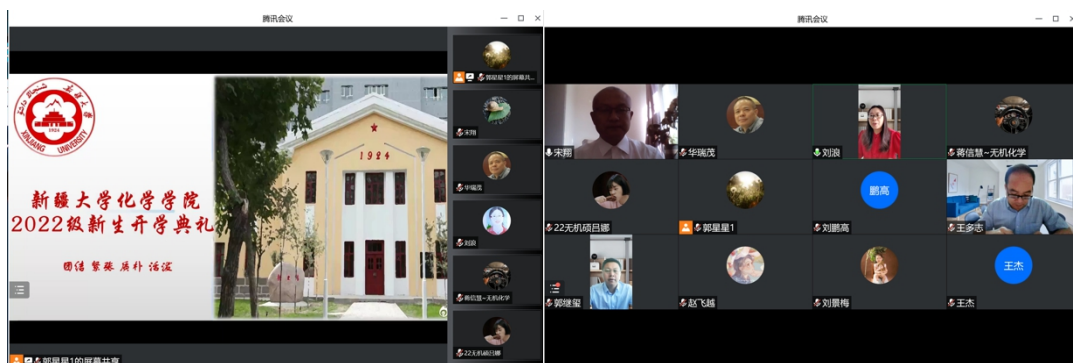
腾讯会议

1924
XINJIANG UNIVERSITY

新疆大学化学学院
2022级新生开学典礼

团结 紧张 严肃 活泼

1984

郭星星1的屏幕共享

郭星星1的屏幕共...
宋翔
华瑞茂
刘浪
蒋信慧~无机化学
22无机硕吕娜

腾讯会议

宋翔
华瑞茂
刘浪
蒋信慧~无机化学
22无机硕吕娜
郭星星1
鹏高
刘鹏高
王多志
郭继玺
赵飞越
刘景梅
王杰
王杰